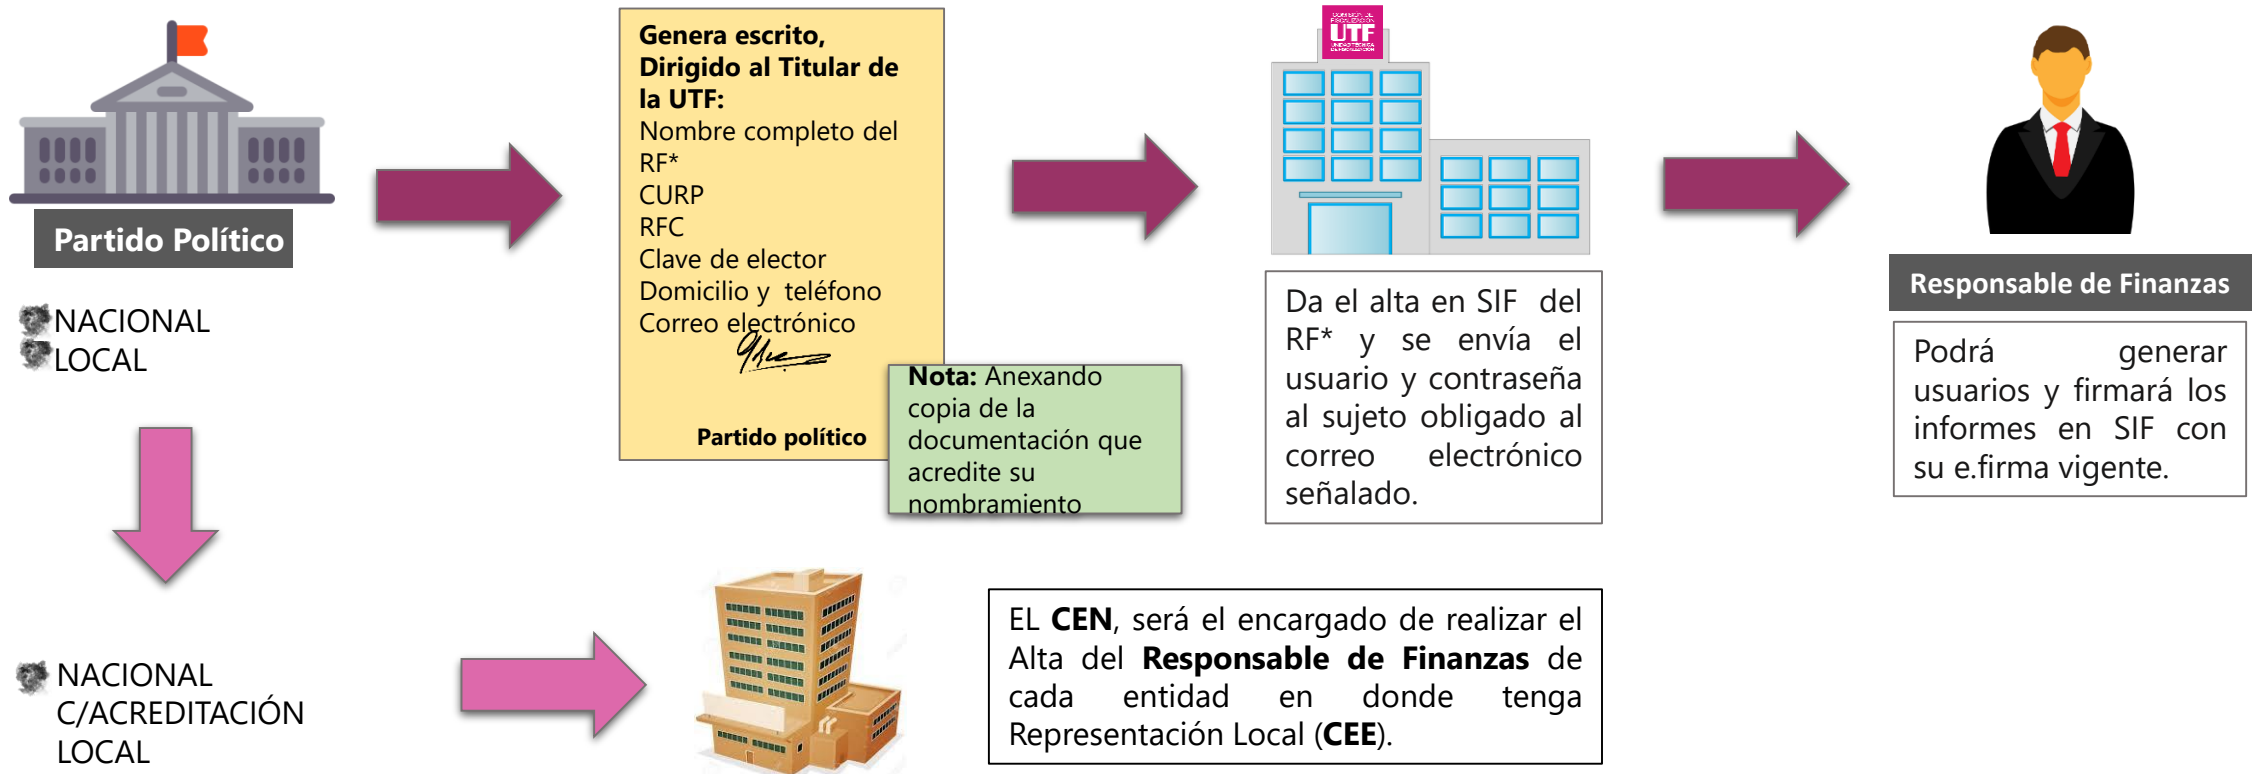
Partido Político

NACIONAL
LOCAL

**Genera escrito, Dirigido al Titular de la UTF:**
Nombre completo del RF*
CURP
RFC
Clave de elector
Domicilio y teléfono
Correo electrónico

**Partido político**

**Nota:** Anexando copia de la documentación que acredite su nombramiento

UTF

Da el alta en SIF del RF* y se envía el usuario y contraseña al sujeto obligado al correo electrónico señalado.

Responsable de Finanzas

Podrá generar usuarios y firmará los informes en SIF con su e.firma vigente.

NACIONAL C/ACREDITACIÓN LOCAL

EL **CEN**, será el encargado de realizar el Alta del **Responsable de Finanzas** de cada entidad en donde tenga Representación Local (**CEE**).